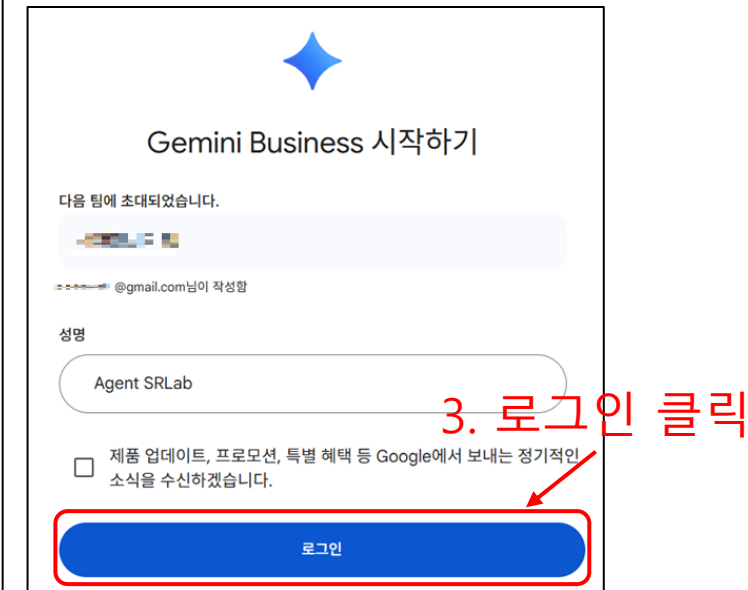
Gemini Business 시작하기

다음 팀에 초대되었습니다.

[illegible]

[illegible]@gmail.com님이 작성함

성명

Agent SRLab

3. 로그인 클릭

제품 업데이트, 프로모션, 특별 혜택 등 Google에서 보내는 정기적인 소식을 수신하겠습니다.

로그인